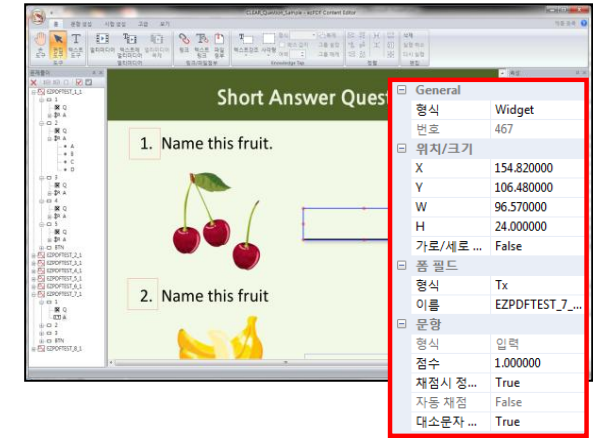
CLSAP_Question_Sample - ezPDF Content Editor

Short Answer Quest

1. Name this fruit.

2. Name this fruit

EZPDFTEST_1_1
EZPDFTEST_2_1
EZPDFTEST_3_1
EZPDFTEST_4_1
EZPDFTEST_5_1
EZPDFTEST_6_1
EZPDFTEST_7_1
EZPDFTEST_8_1

| General | |
|---|---|
| 형식 | Widget |
| 번호 | 467 |
| 위치/크기 | |
| X | 154.820000 |
| Y | 106.480000 |
| W | 96.570000 |
| H | 24.000000 |
| 가로/세로 ... | False |
| 폼 필드 | |
| 형식 | Tx |
| 이름 | EZPDFTEST_7_... |
| 문항 | |
| 형식 | 입력 |
| 점수 | 1.000000 |
| 채점시 정... | True |
| 자동 채점 | False |
| 대소문자 ... | True |